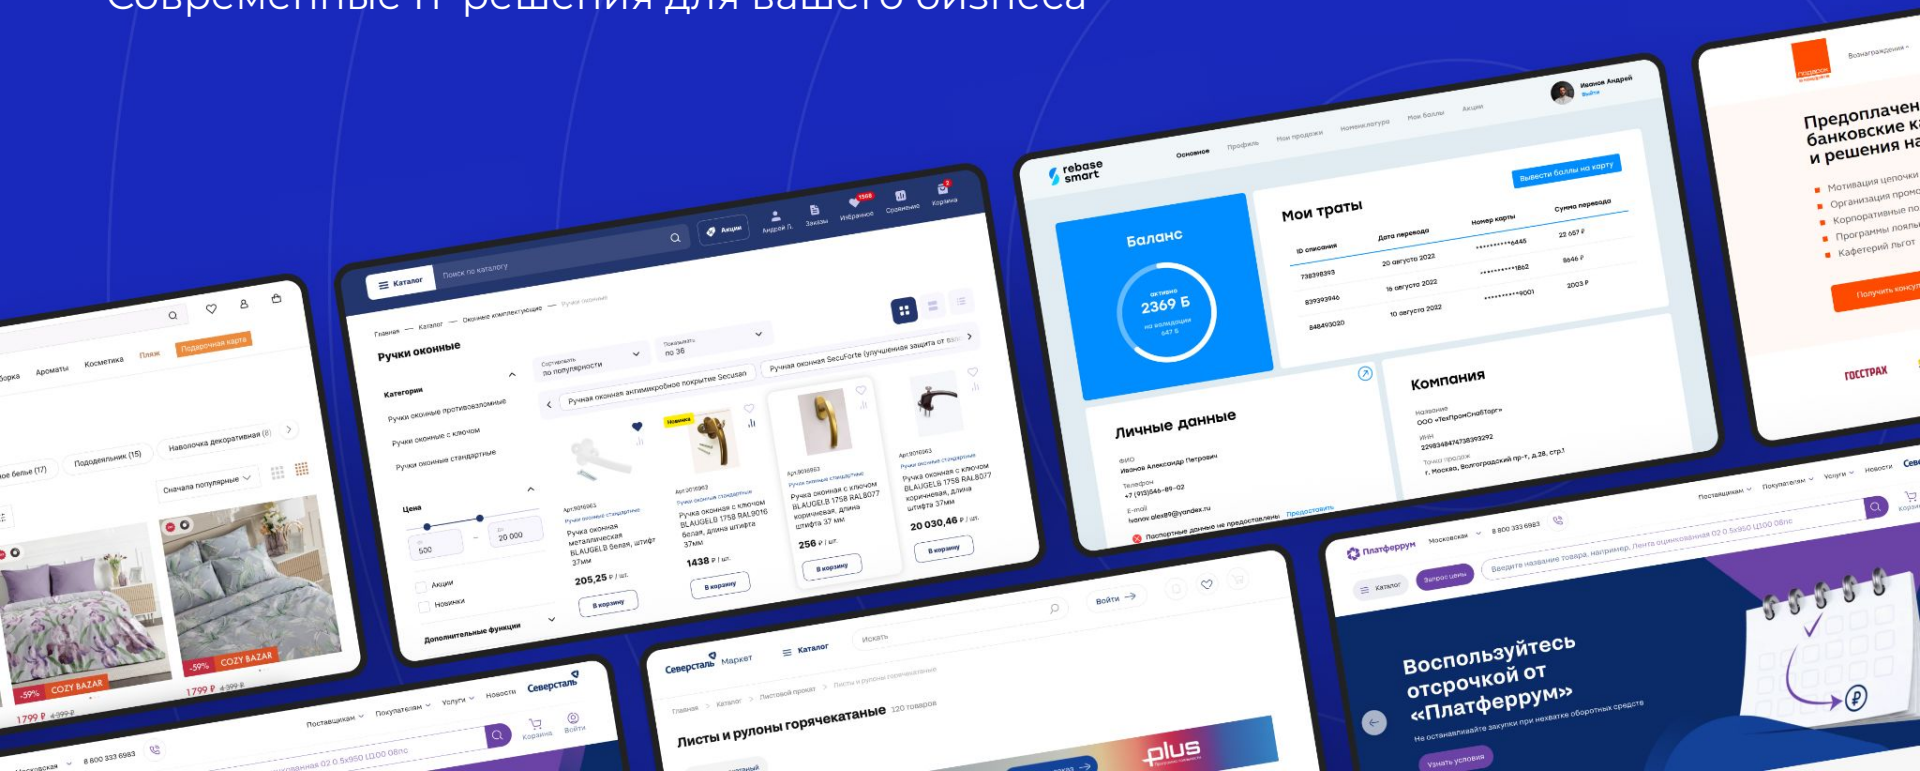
Современные IT-решения для вашего бизнеса

Каталог
Поиск по каталогу
Акции
Андрей П.
Заказы
Избранное
Сравнение
Корзина
Главная — Каталог — Оконные комплектующие — Ручки оконные
Ручки оконные
Категории
Ручки оконные противовзломные
Ручки оконные с ключом
Ручки оконные стандартные
Цена
500
20 000
Акции
Новинки
Дополнительные функции
Сортировать по популярности
Показывать по 36
Ручка оконная антимикробное покрытие Secusan
Ручка оконная SecuForte (улучшенная защита от взл
Новинка
Ручка оконная металлическая BLAUGELB белая, штифт 37мм
205,25 ₽ / шт.
В корзину
Ручка оконная с ключом BLAUGELB 175B RAL9016 белая, длина штифта 37мм
1438 ₽ / шт.
В корзину
Ручка оконная с ключом BLAUGELB 175B RAL8077 коричневая, длина штифта 37 мм
256 ₽ / шт.
В корзину
Ручка оконная с ключом BLAUGELB 175B RAL8077 коричневая, длина штифта 37мм
20 030,46 ₽ / шт.
В корзину

rebase smart
Основное
Профиль
Мои продажи
Номенклатура
Мои баллы
Акции
Иванов Андрей
Выйти
Баланс
2369 Б
Мои траты
Вывести баллы на карту
ID списания
Дата перевода
Номер карты
Сумма перевода
738398393
20 августа 2022
**********6445
22 057 ₽
839393946
19 августа 2022
**********1862
8646 ₽
848493020
10 августа 2022
**********9001
2003 ₽
Личные данные
ФИО
Иванов Александр Петрович
Телефон
+7 (915)546-89-02
E-mail
ivanov.alex89@yandex.ru
Паспортные данные не предоставлены
Предоставить
Компания
Название
ООО «ТехПромСнабТорг»
ИНН
229834847473839292
Точка продаж
г. Москва, Волгоградский пр-т, д.28, стр.1

Предоплачен банковские к и решения на
Мотивация цепочки
Организация промо
Корпоративные по
Программы лояль
Кафетерий льгот
Получить консульт
ГОССТРАХ

Ароматы
Косметика
Пляж
Подарочная карта
Пододеяльник (15)
Наволочка декоративная (8)
Сначала популярные
COZY BAZAR
-59%
1799 ₽
4 399 ₽

Северсталь Маркет
Каталог
Искать
Войти
Главная > Каталог > Листовой прокат > Листы и рулоны горячекатаные
Листы и рулоны горячекатаные 120 товаров
plus

Платферрум
Московская
8 800 333 6983
Каталог
Запрос цены
Введите название товара, например, Лента оцинкованная 02 0.5х950 LL100 08пс
Поставщикам
Покупателям
Услуги
Новости
Северсталь
Корзина
Войти
Воспользуйтесь отсрочкой от «Платферрум»
Не останавливайте закупки при нехватке оборотных средств
Узнать условия